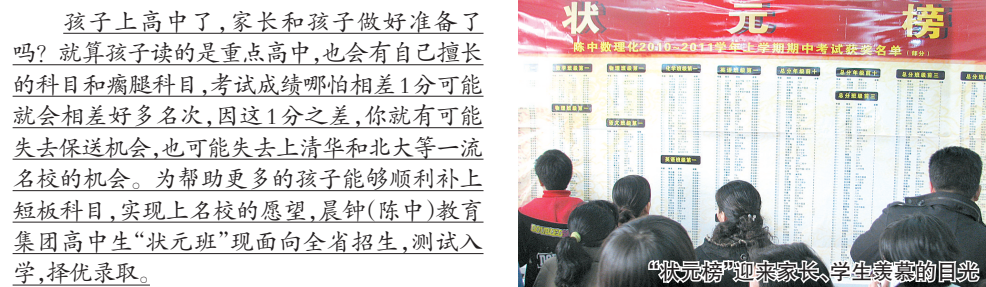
孩子上高中了，家长和孩子做好准备了吗？就算孩子读的是重点高中，也会有自己擅长的科目和瘸腿科目，考试成绩哪怕相差1分可能就会相差好多名次，因这1分之差，你就有可能失去保送机会，也可能失去上清华和北大等一流名校的机会。为帮助更多的孩子能够顺利补上短板科目，实现上名校的愿望，晨钟（陈中）教育集团高中生"状元班"现面向全省招生，测试入学，择优录取。

状元榜

陈中数理化2010-2011学年上学期期中考试获奖名单（部分）

"状元榜"迎来家长、学生羡慕的目光